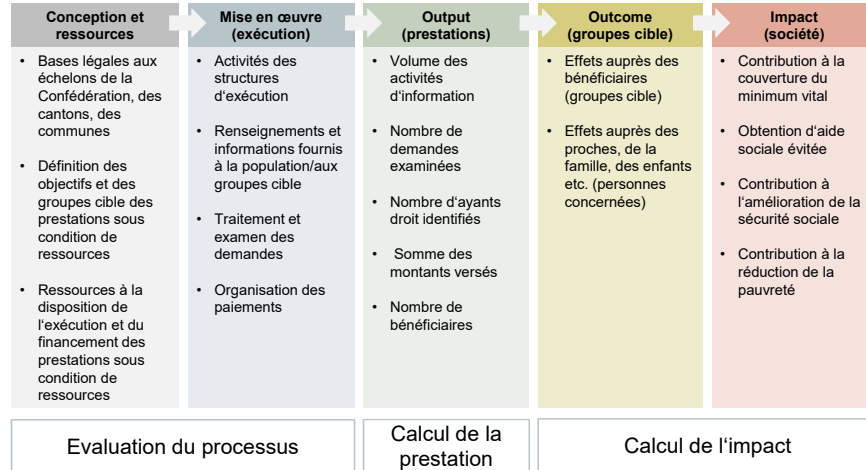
| Conception et ressources | Mise en œuvre (exécution) | Output (prestations) | Outcome (groupes cible) | Impact (société) |
|---|---|---|---|---|
| • Bases légales aux échelons de la Confédération, des cantons, des communes<br>• Définition des objectifs et des groupes cible des prestations sous condition de ressources<br>• Ressources à la disposition de l'exécution et du financement des prestations sous condition de ressources | • Activités des structures d'exécution<br>• Renseignements et informations fournis à la population/aux groupes cible<br>• Traitement et examen des demandes<br>• Organisation des paiements | • Volume des activités d'information<br>• Nombre de demandes examinées<br>• Nombre d'ayants droit identifiés<br>• Somme des montants versés<br>• Nombre de bénéficiaires | • Effets auprès des bénéficiaires (groupes cible)<br>• Effets auprès des proches, de la famille, des enfants etc. (personnes concernées) | • Contribution à la couverture du minimum vital<br>• Obtention d'aide sociale évitée<br>• Contribution à l'amélioration de la sécurité sociale<br>• Contribution à la réduction de la pauvreté |

Evaluation du processus

Calcul de la prestation

Calcul de l'impact